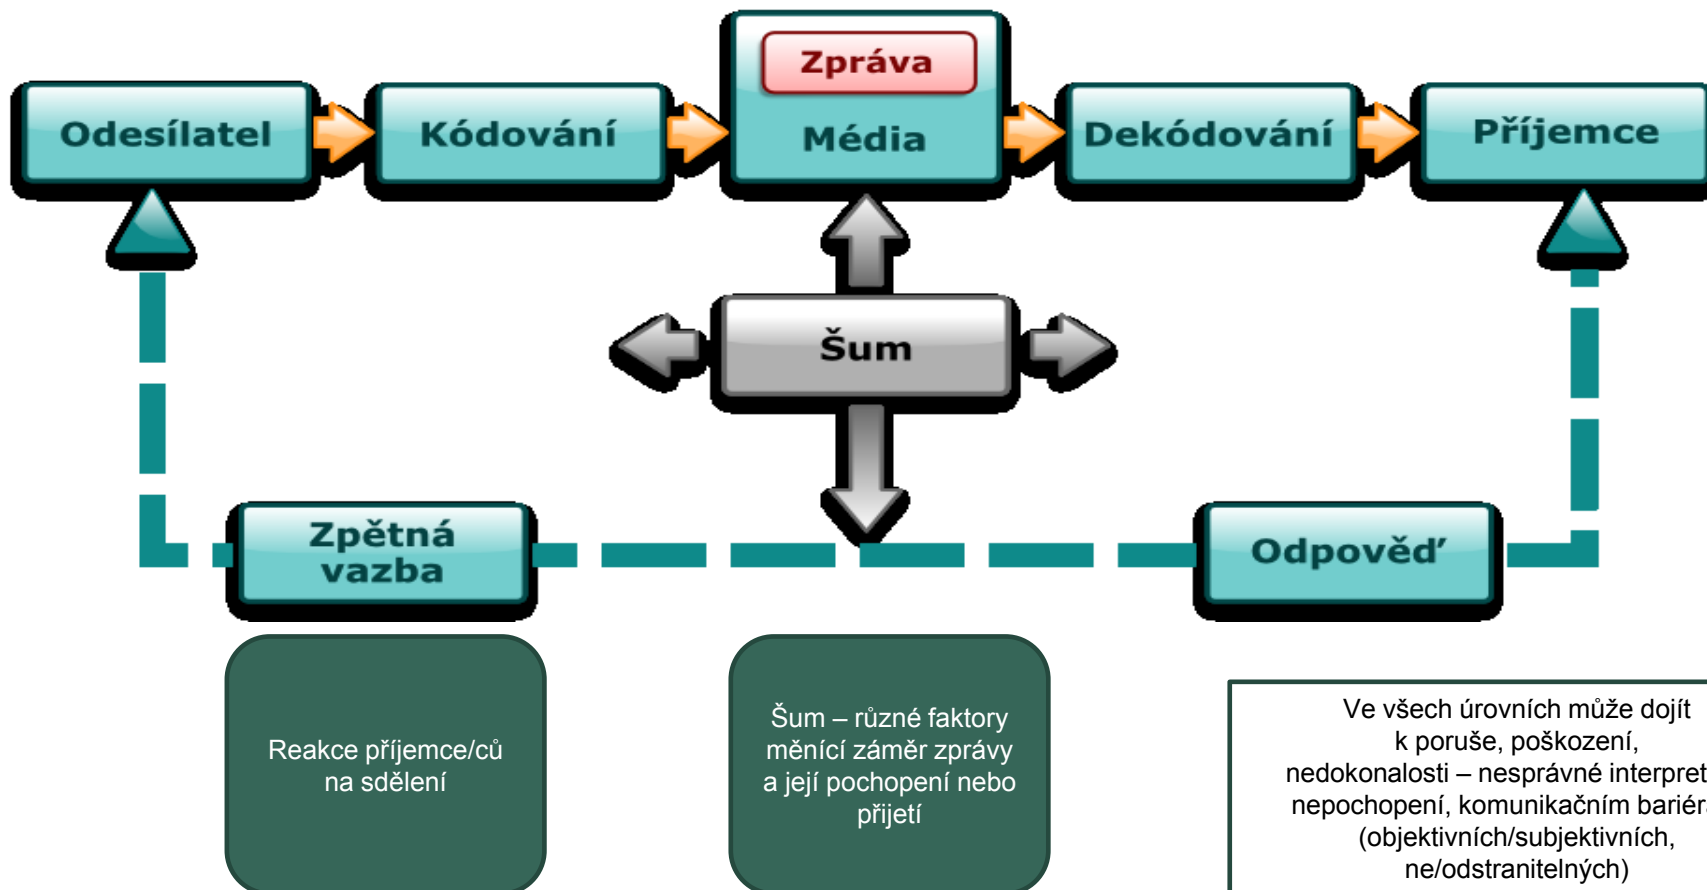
Odesílatel

Kódování

Zpráva

Média

Dekódování

Příjemce

Šum

Zpětná vazba

Odpověď

Reakce příjemce/ců na sdělení

Šum – různé faktory měnící záměr zprávy a její pochopení nebo přijetí

Ve všech úrovních může dojít k poruše, poškození, nedokonalosti – nesprávné interpret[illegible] nepochopení, komunikačním bariér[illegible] (objektivních/subjektivních, ne/odstranitelných)